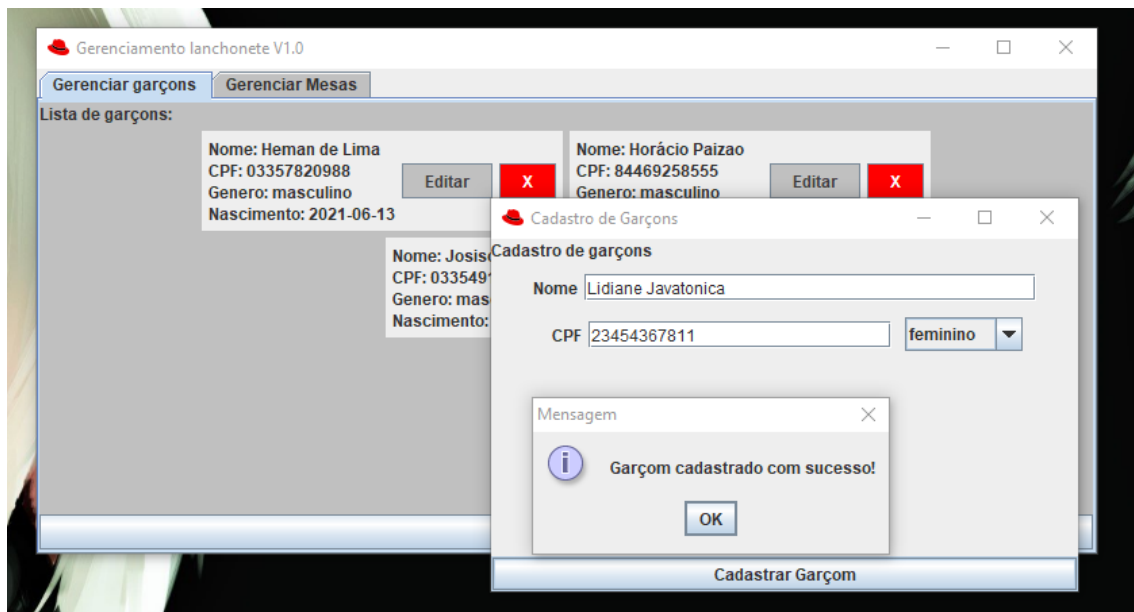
Gerenciamento lanchonete V1.0

Gerenciar garçons | Gerenciar Mesas

Lista de garçons:

Nome: Heman de Lima
CPF: 03357820988
Genero: masculino
Nascimento: 2021-06-13

Editar X

Nome: Horácio Paizao
CPF: 84469258555
Genero: masculino

Editar X

Nome: Josis
CPF: 033549
Genero: mas
Nascimento:

Cadastro de Garçons

Cadastro de garçons

Nome Lidiane Javatonica

CPF 23454367811 feminino

Mensagem

Garçom cadastrado com sucesso!

OK

Cadastrar Garçom